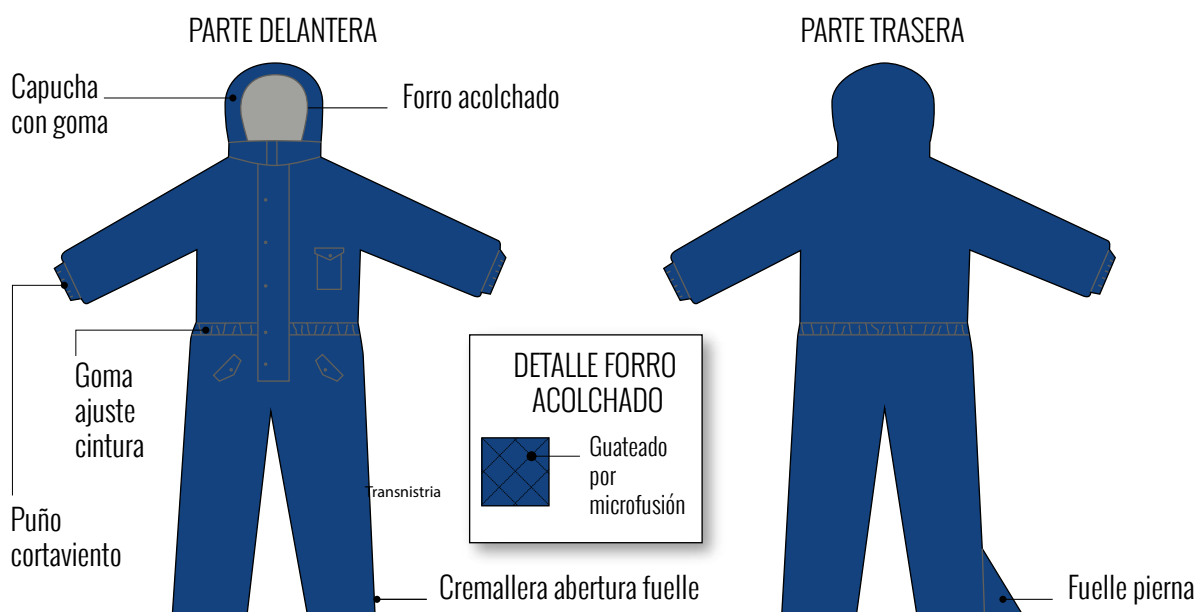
PARTE DELANTERA

PARTE TRASERA

Capucha con goma

Forro acolchado

Goma ajuste cintura

Puño cortaviento

DETALLE FORRO ACOLCHADO

Guateado por microfusión

Transnistria

Cremallera abertura fuelle

Fuelle pierna